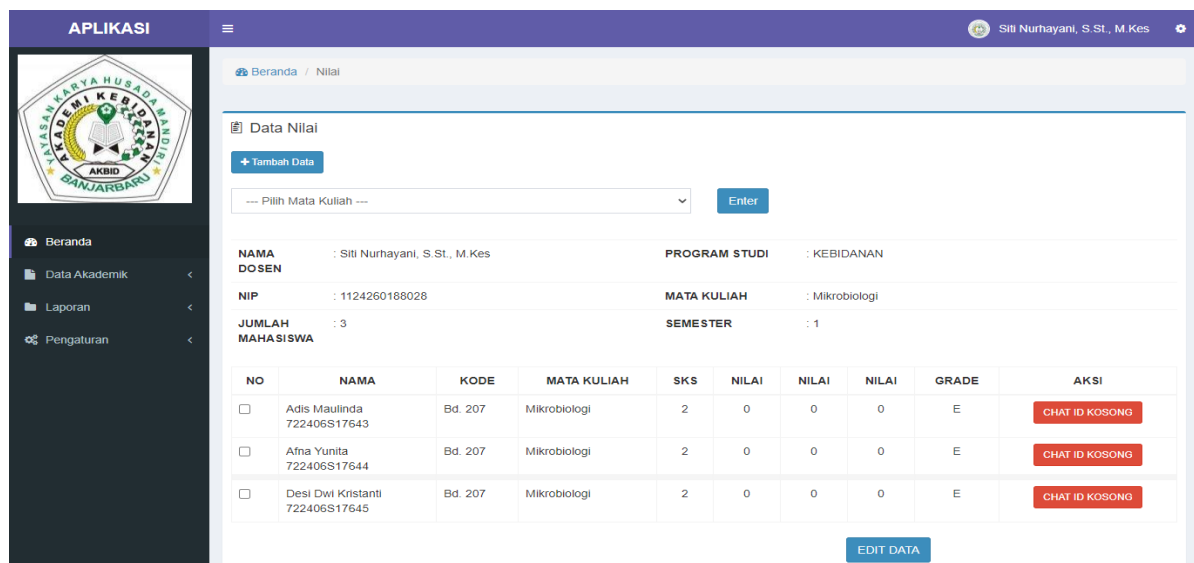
APLIKASI

Siti Nurhayani, S.St., M.Kes

YAYASAN KARYA HUSADA MANDIRI
AKADEMI KEBIDANAN
AKBID
BANJARBARU

Beranda
Data Akademik
Laporan
Pengaturan

Beranda / Nilai

Data Nilai

+ Tambah Data

--- Pilih Mata Kuliah ---

Enter

NAMA DOSEN : Siti Nurhayani, S.St., M.Kes
PROGRAM STUDI : KEBIDANAN
NIP : 1124260188028
MATA KULIAH : Mikrobiologi
JUMLAH MAHASISWA : 3
SEMESTER : 1

| NO | NAMA | KODE | MATA KULIAH | SKS | NILAI | NILAI | NILAI | GRADE | AKSI |
|---|---|---|---|---|---|---|---|---|---|
| ☐ | Adis Maulinda 722406S17643 | Bd. 207 | Mikrobiologi | 2 | 0 | 0 | 0 | E | CHAT ID KOSONG |
| ☐ | Afna Yunita 722406S17644 | Bd. 207 | Mikrobiologi | 2 | 0 | 0 | 0 | E | CHAT ID KOSONG |
| ☐ | Desi Dwi Kristanti 722406S17645 | Bd. 207 | Mikrobiologi | 2 | 0 | 0 | 0 | E | CHAT ID KOSONG |

EDIT DATA